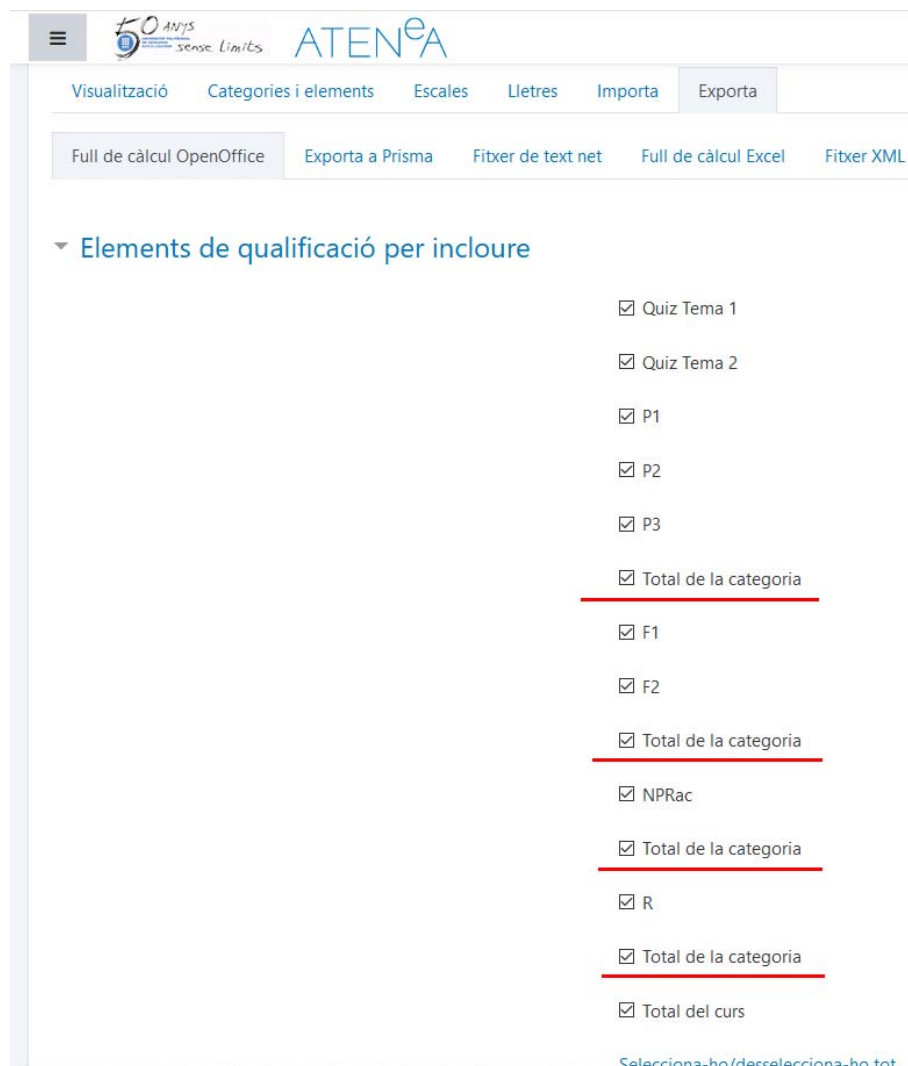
≡ 50 ANYS sense límits ATENeA

Visualització | Categories i elements | Escales | Lletres | Importa | Exporta

Full de càlcul OpenOffice | Exporta a Prisma | Fitxer de text net | Full de càlcul Excel | Fitxer XML

Elements de qualificació per incloure

☑ Quiz Tema 1

☑ Quiz Tema 2

☑ P1

☑ P2

☑ P3

☑ Total de la categoria

☑ F1

☑ F2

☑ Total de la categoria

☑ NPRac

☑ Total de la categoria

☑ R

☑ Total de la categoria

☑ Total del curs

Selecciona-ho/desselecciona-ho tot